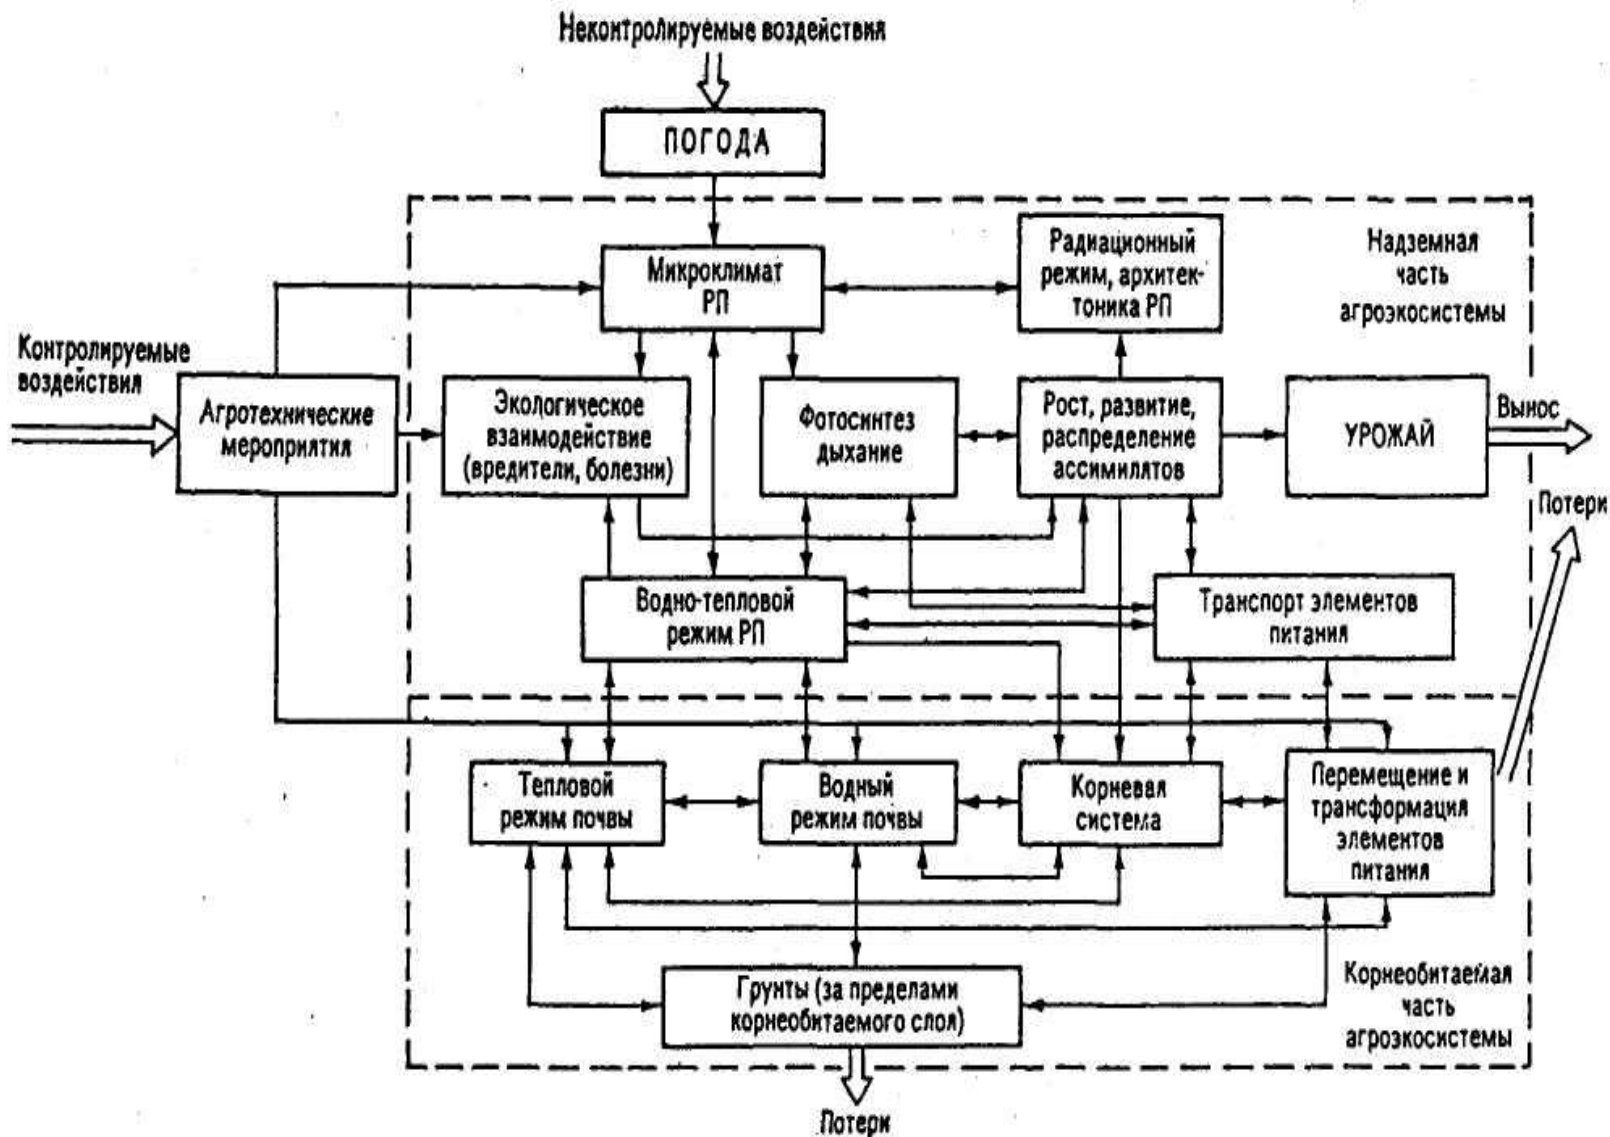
Неконтролируемые воздействия

ПОГОДА

Микроклимат РП

Радиационный режим, архитектоника РП

Надземная часть агроэкосистемы

Контролируемые воздействия

Агротехнические мероприятия

Экологическое взаимодействие (вредители, болезни)

Фотосинтез дыхание

Рост, развитие, распределение ассимилятов

УРОЖАЙ

Вынос

Потери

Водно-тепловой режим РП

Транспорт элементов питания

Тепловой режим почвы

Водный режим почвы

Корневая система

Перемещение и трансформация элементов питания

Грунты (за пределами корнеобитаемого слоя)

Корнеобитаемая часть агроэкосистемы

Потери